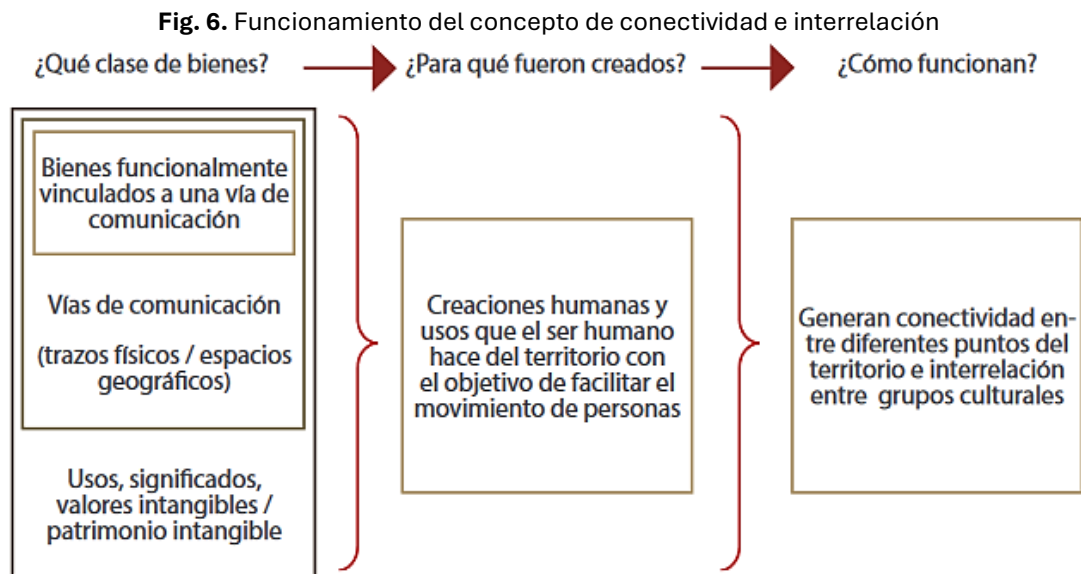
**Fig. 6.** Funcionamiento del concepto de conectividad e interrelación

¿Qué clase de bienes?

¿Para qué fueron creados?

¿Cómo funcionan?

Bienes funcionalmente vinculados a una vía de comunicación

Vías de comunicación

(trazos físicos / espacios geográficos)

Usos, significados, valores intangibles / patrimonio intangible

Creaciones humanas y usos que el ser humano hace del territorio con el objetivo de facilitar el movimiento de personas

Generan conectividad entre diferentes puntos del territorio e interrelación entre grupos culturales